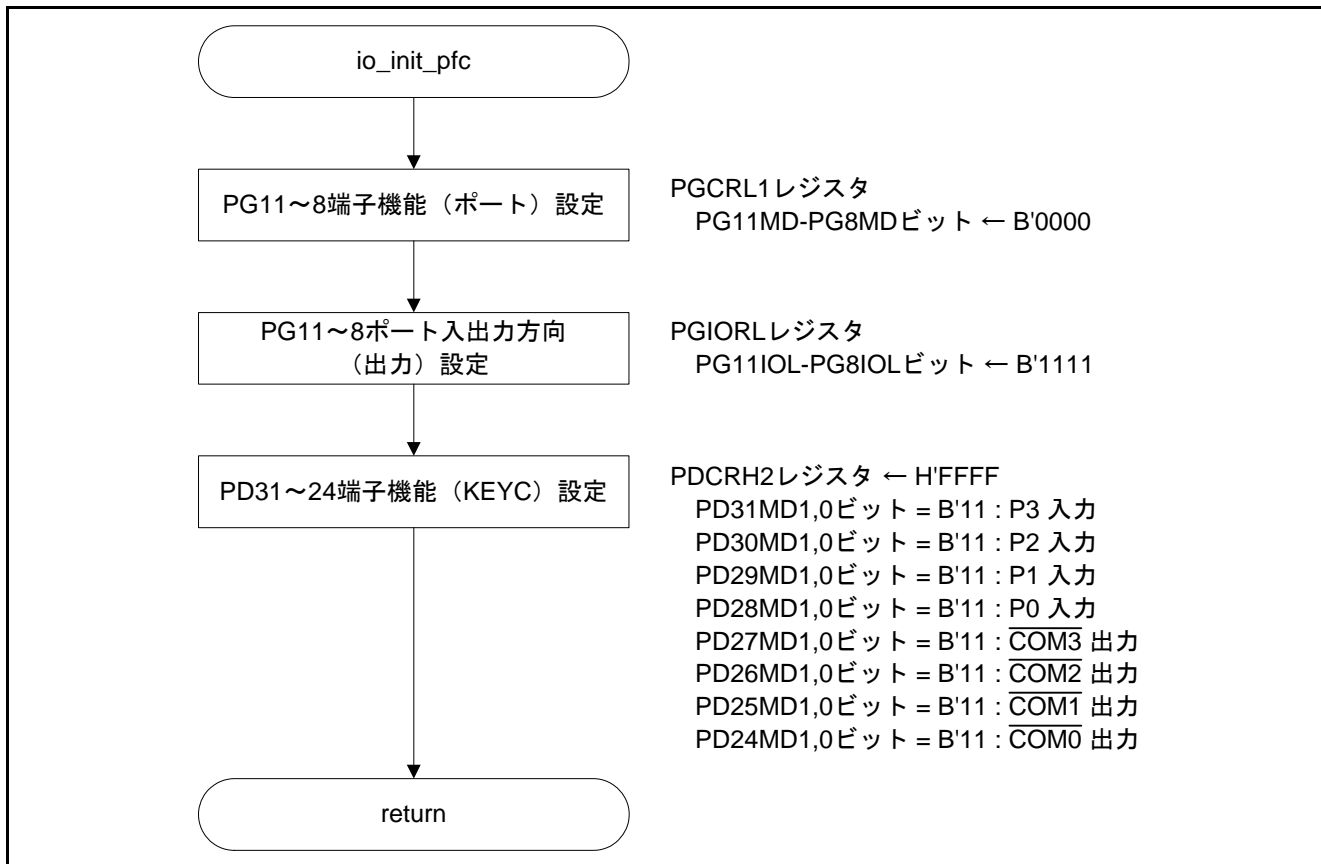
io_init_pfc

PG11～8端子機能（ポート）設定

PGCRL1レジスタ
PG11MD-PG8MDビット ← B'0000

PG11～8ポート入出力方向（出力）設定

PGIORLレジスタ
PG11IOL-PG8IOLビット ← B'1111

PD31～24端子機能（KEYC）設定

PDCRH2レジスタ ← H'FFFF
PD31MD1,0ビット = B'11 : P3 入力
PD30MD1,0ビット = B'11 : P2 入力
PD29MD1,0ビット = B'11 : P1 入力
PD28MD1,0ビット = B'11 : P0 入力
PD27MD1,0ビット = B'11 : $\overline{\text{COM3}}$ 出力
PD26MD1,0ビット = B'11 : $\overline{\text{COM2}}$ 出力
PD25MD1,0ビット = B'11 : $\overline{\text{COM1}}$ 出力
PD24MD1,0ビット = B'11 : $\overline{\text{COM0}}$ 出力

return